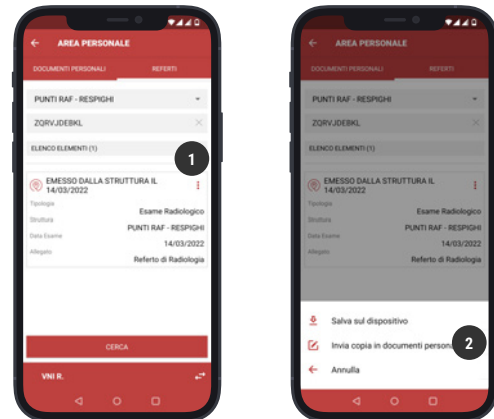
AREA PERSONALE
DOCUMENTI PERSONALI
REFERTI
PUNTI RAF - RESPIGHI
ZQRVJDEBKL
ELENCO ELEMENTI (1)
1
EMESSO DALLA STRUTTURA IL 14/03/2022
Tipologia
Esame Radiologico
Struttura
PUNTI RAF - RESPIGHI
Data Esame
14/03/2022
Allegato
Referto di Radiologia
CERCA
VNI R.

AREA PERSONALE
DOCUMENTI PERSONALI
REFERTI
PUNTI RAF - RESPIGHI
ZQRVJDEBKL
ELENCO ELEMENTI (1)
EMESSO DALLA STRUTTURA IL 14/03/2022
Tipologia
Esame Radiologico
Struttura
PUNTI RAF - RESPIGHI
Data Esame
14/03/2022
Allegato
Referto di Radiologia
Salva sul dispositivo
Invia copia in documenti persona
2
Annulla